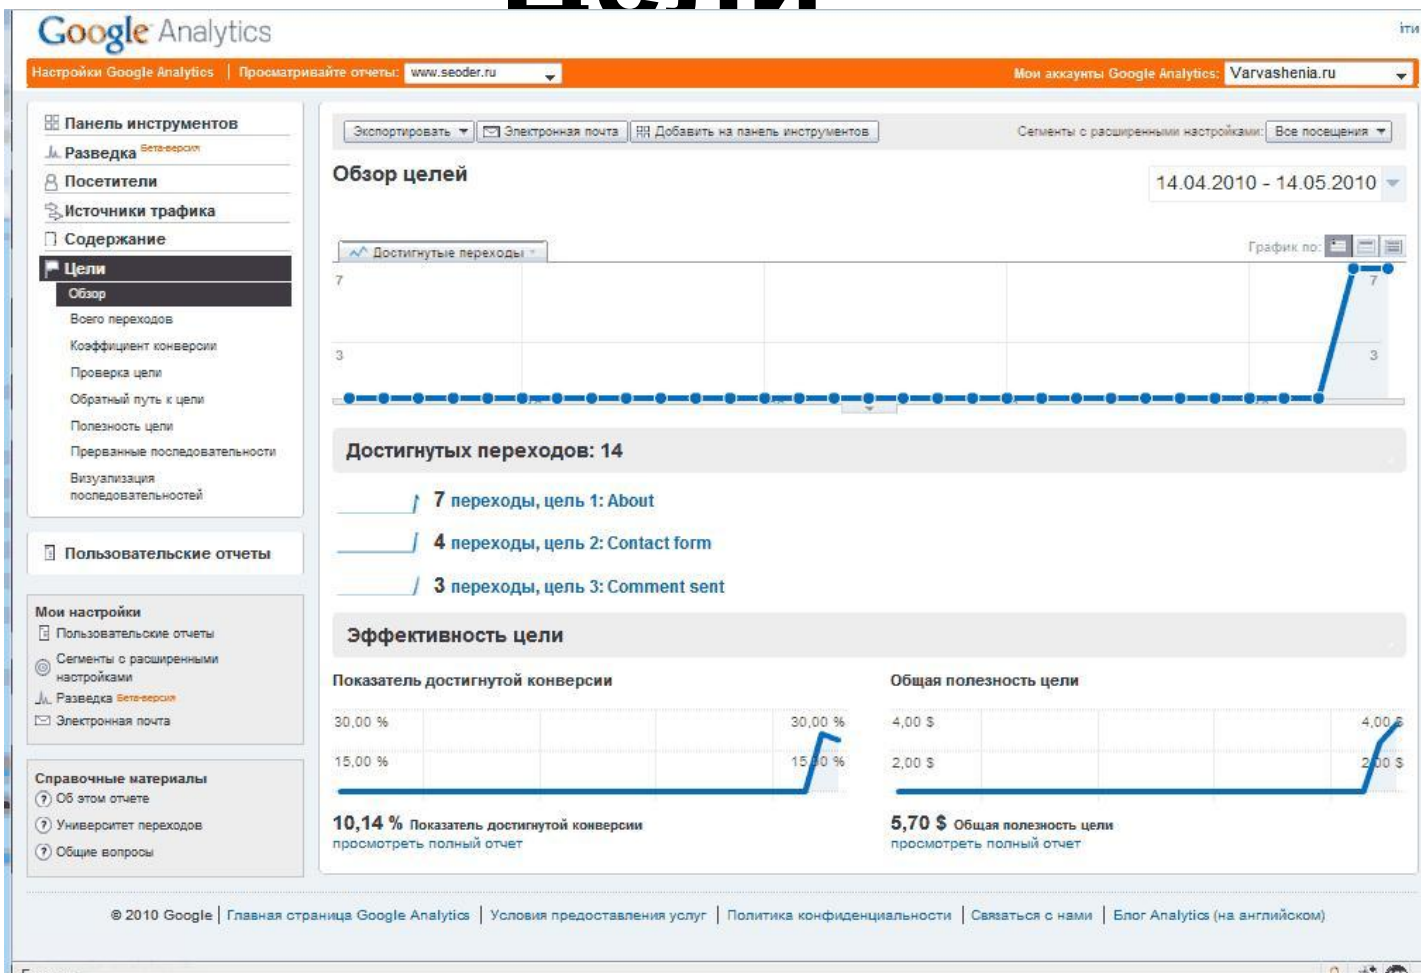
Google Analytics

Настройки Google Analytics | Просматривайте отчеты: www.seoder.ru

Мои аккаунты Google Analytics: Varvashenia.ru

Панель инструментов
Разведка Бета-версия
Посетители
Источники трафика
Содержание
Цели
Обзор
Всего переходов
Коэффициент конверсии
Проверка цели
Обратный путь к цели
Полезность цели
Прерванные последовательности
Визуализация последовательностей

Пользовательские отчеты

Мои настройки
Пользовательские отчеты
Сегменты с расширенными настройками
Разведка Бета-версия
Электронная почта

Справочные материалы
Об этом отчете
Университет переходов
Общие вопросы

Экспортировать | Электронная почта | Добавить на панель инструментов

Сегменты с расширенными настройками: Все посещения

Обзор целей

14.04.2010 - 14.05.2010

Достигнутые переходы

График по:

7
3
7
3

Достигнутых переходов: 14

7 переходы, цель 1: About
4 переходы, цель 2: Contact form
3 переходы, цель 3: Comment sent

Эффективность цели

Показатель достигнутой конверсии

30,00 %
15,00 %
30,00 %
15,00 %

10,14 % Показатель достигнутой конверсии
просмотреть полный отчет

Общая полезность цели

4,00 $
2,00 $
4,00 $
2,00 $

5,70 $ Общая полезность цели
просмотреть полный отчет

© 2010 Google | Главная страница Google Analytics | Условия предоставления услуг | Политика конфиденциальности | Связаться с нами | Блог Analytics (на английском)